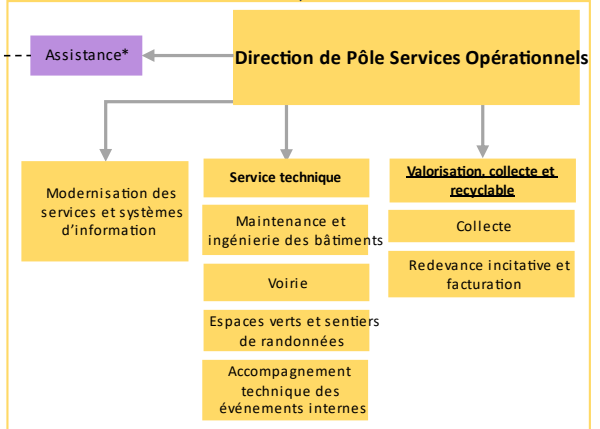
Assistance*

Direction de Pôle Services Opérationnels

Modernisation des services et systèmes d'information

Service technique

Maintenance et ingénierie des bâtiments

Voirie

Espaces verts et sentiers de randonnées

Accompagnement technique des événements internes

Valorisation, collecte et recyclable

Collecte

Redevance incitative et facturation